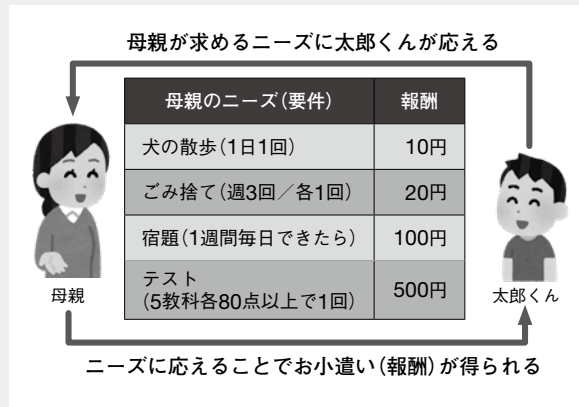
母親が求めるニーズに太郎くんが応える

| 母親のニーズ(要件) | 報酬 |
|---|---|
| 犬の散歩(1日1回) | 10円 |
| ごみ捨て(週3回/各1回) | 20円 |
| 宿題(1週間毎日できたら) | 100円 |
| テスト (5教科各80点以上で1回) | 500円 |

母親

太郎くん

ニーズに応えることでお小遣い(報酬)が得られる